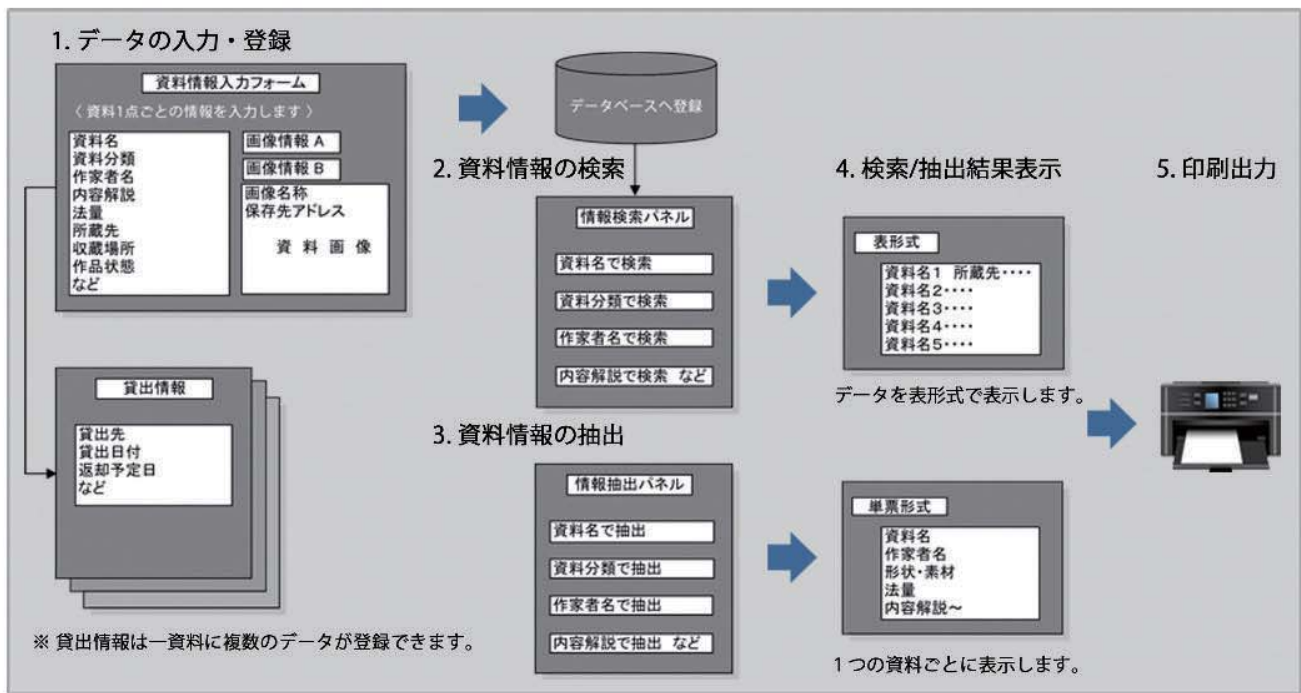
1. データの入力・登録

資料情報入力フォーム

〈 資料1点ごとの情報を入力します 〉

資料名
資料分類
作家者名
内容解説
法量
所蔵先
収蔵場所
作品状態
など

画像情報 A

画像情報 B

画像名称
保存先アドレス

資 料 画 像

データベースへ登録

2. 資料情報の検索

情報検索パネル

資料名で検索

資料分類で検索

作家者名で検索

内容解説で検索 など

4. 検索/抽出結果表示

5. 印刷出力

表形式

資料名1 所蔵先････
資料名2････
資料名3････
資料名4････
資料名5････

データを表形式で表示します。

貸出情報

貸出先
貸出日付
返却予定日
など

3. 資料情報の抽出

情報抽出パネル

資料名で抽出

資料分類で抽出

作家者名で抽出

内容解説で抽出 など

単票形式

資料名
作家者名
形状・素材
法量
内容解説～

※ 貸出情報は一資料に複数のデータが登録できます。

1つの資料ごとに表示します。